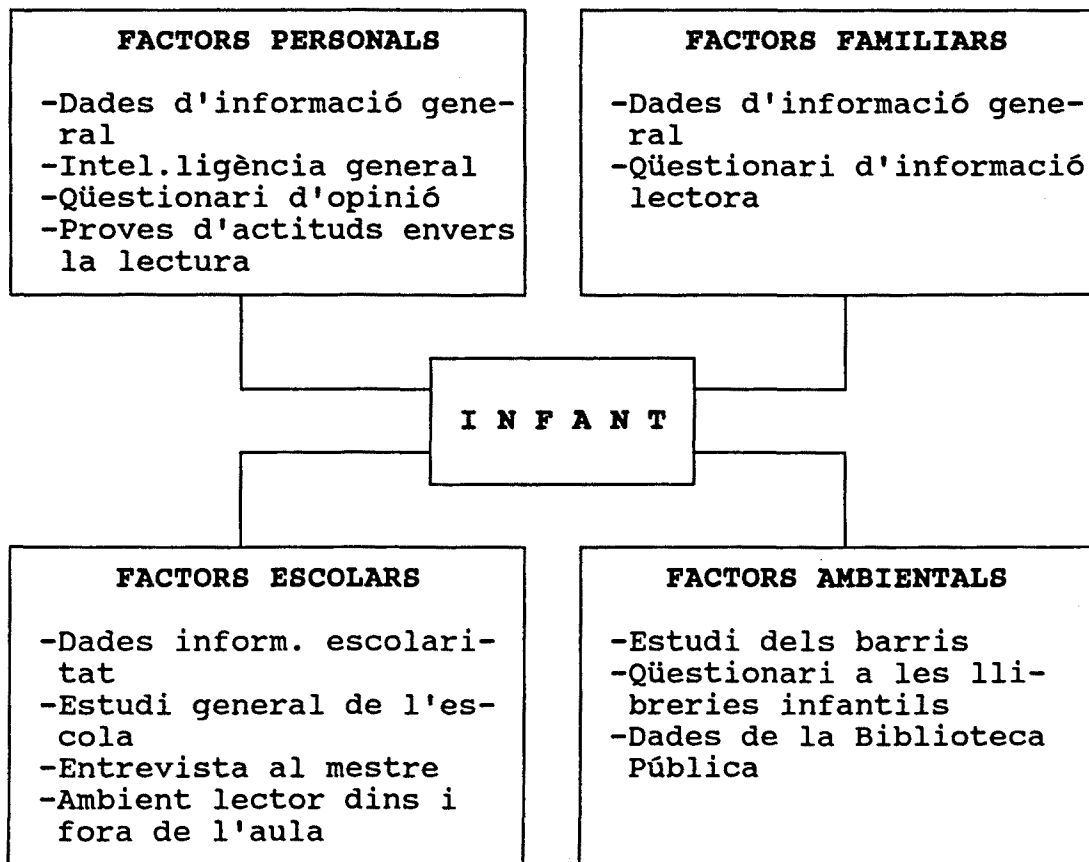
FACTORS PERSONALS

-Dades d'informació general
-Intel.ligència general
-Qüestionari d'opinió
-Proves d'actituds envers la lectura

FACTORS FAMILIARS

-Dades d'informació general
-Qüestionari d'informació lectora

I N F A N T

FACTORS ESCOLARS

-Dades inform. escolaritat
-Estudi general de l'escola
-Entrevista al mestre
-Ambient lector dins i fora de l'aula

FACTORS AMBIENTALS

-Estudi dels barris
-Qüestionari a les llibreries infantils
-Dades de la Biblioteca Pública